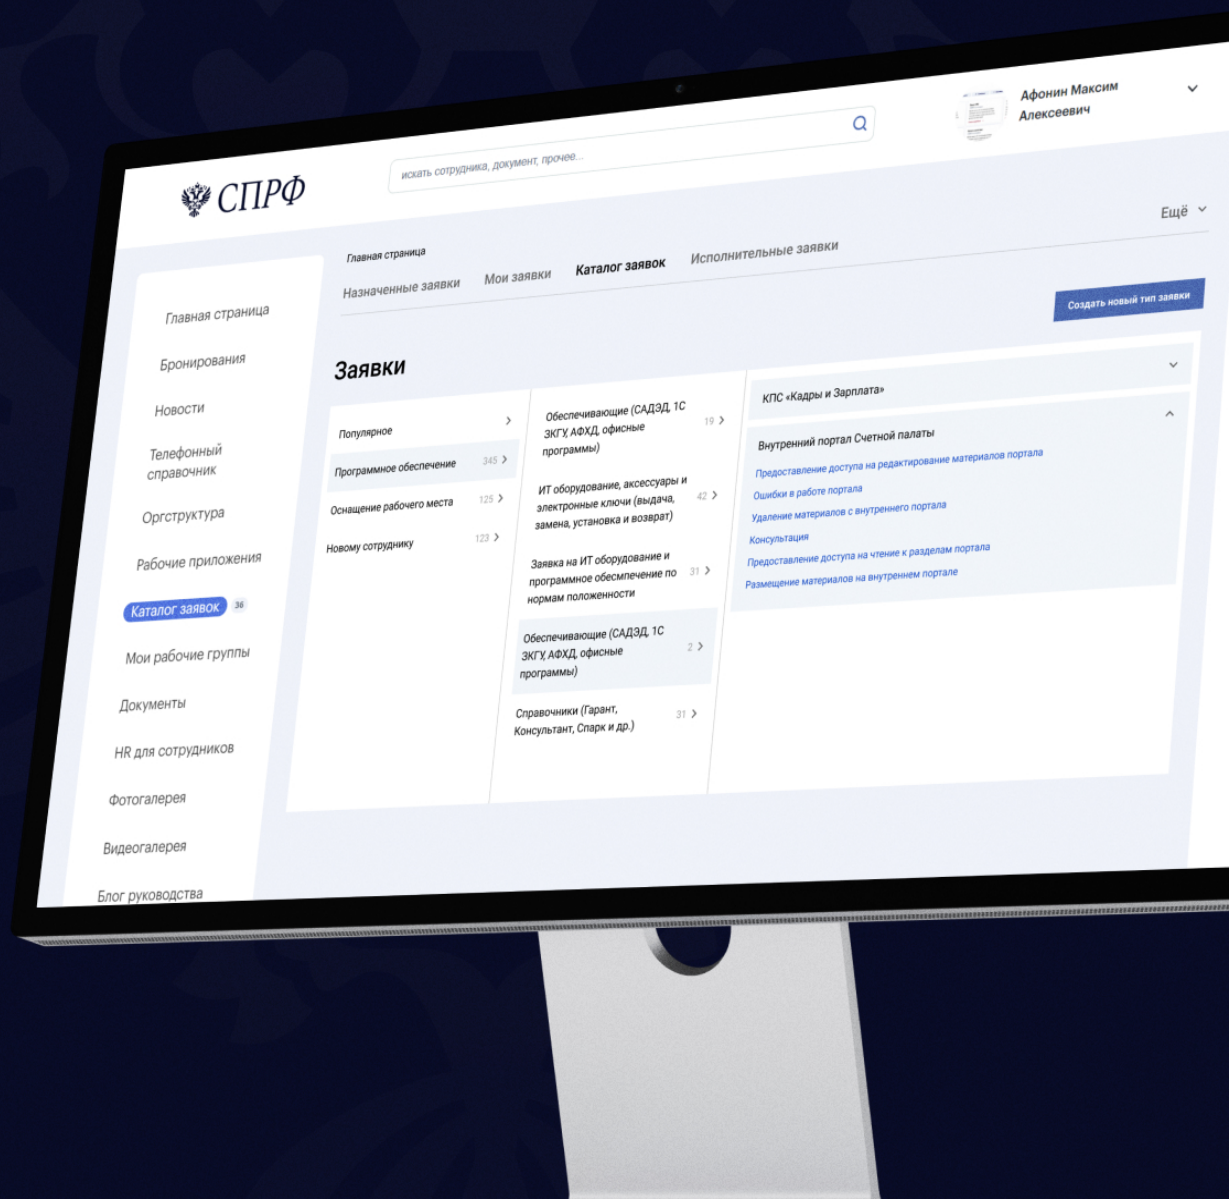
СПРФ

искать сотрудника, документ, прочее...

Афонин Максим Алексеевич

Ещё

Главная страница
Бронирования
Новости
Телефонный справочник
Оргструктура
Рабочие приложения
Каталог заявок 36
Мои рабочие группы
Документы
HR для сотрудников
Фотогалерея
Видеогалерея
Блог руководства

Главная страница

Назначенные заявки
Мои заявки
Каталог заявок
Исполнительные заявки

Создать новый тип заявки

Заявки

Популярное
Программное обеспечение 345
Оснащение рабочего места 125
Новому сотруднику 123

Обеспечивающие (САДЭД, 1С ЗКГУ, АФХД, офисные программы) 19
ИТ оборудование, аксессуары и электронные ключи (выдача, замена, установка и возврат) 42
Заявка на ИТ оборудование и программное обеспечение по нормам положенности 31
Обеспечивающие (САДЭД, 1С ЗКГУ, АФХД, офисные программы) 2
Справочники (Гарант, Консультант, Спарк и др.) 31

КПС «Кадры и Зарплата»

Внутренний портал Счетной палаты
Предоставление доступа на редактирование материалов портала
Ошибки в работе портала
Удаление материалов с внутреннего портала
Консультация
Предоставление доступа на чтение к разделам портала
Размещение материалов на внутреннем портале